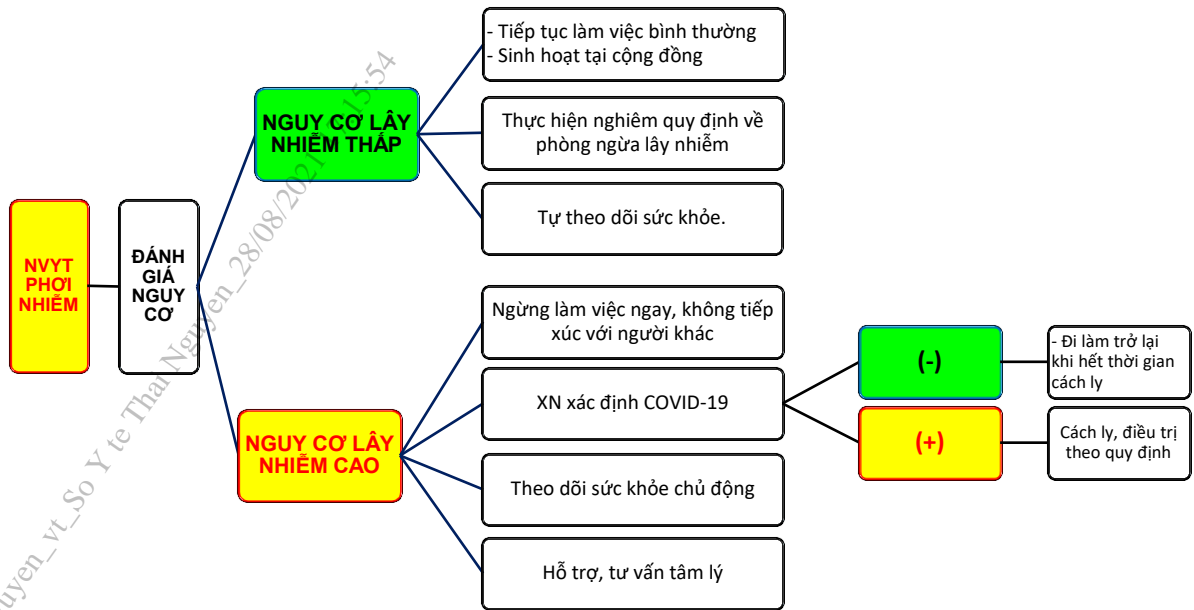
NVYT PHƠI NHIỄM

ĐÁNH GIÁ NGUY CƠ

NGUY CƠ LÂY NHIỄM THẤP

- Tiếp tục làm việc bình thường
- Sinh hoạt tại cộng đồng

Thực hiện nghiêm quy định về phòng ngừa lây nhiễm

Tự theo dõi sức khỏe.

NGUY CƠ LÂY NHIỄM CAO

Ngừng làm việc ngay, không tiếp xúc với người khác

XN xác định COVID-19

(-)

- Đi làm trở lại khi hết thời gian cách ly

(+)

Cách ly, điều trị theo quy định

Theo dõi sức khỏe chủ động

Hỗ trợ, tư vấn tâm lý

uyen_vt_So Y te Thai Nguyen_28/08/2021 15:54